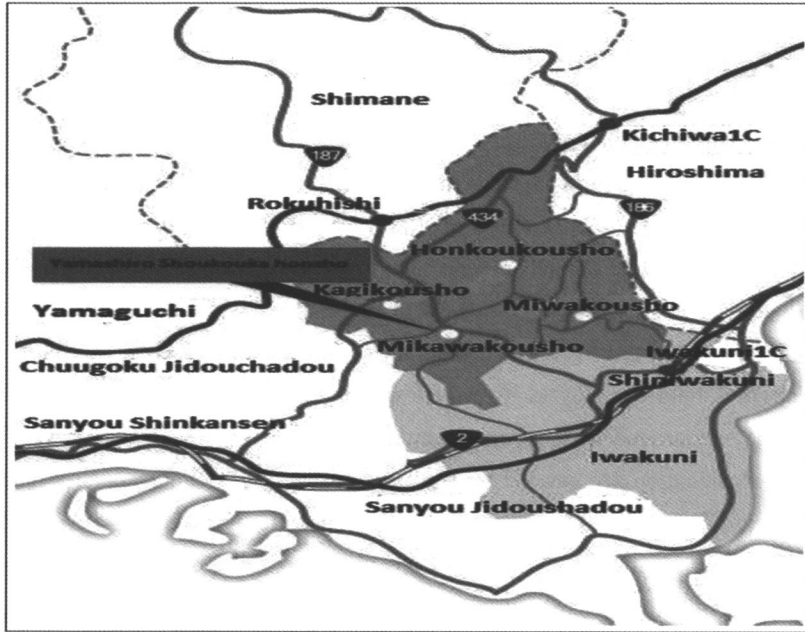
Shimane
187
Kichiwa1C
Hiroshima
Rokuhishi
434
186
Honkoukousho
Yamashiro Shoukouka honsho
Kagikousho
Yamaguchi
Miwakousho
Mikawakousho
Chuugoku Jidouchadou
Iwakuni1C
Shiniwakuni
Sanyou Shinkansen
2
Iwakuni
Sanyou Jidoushadou